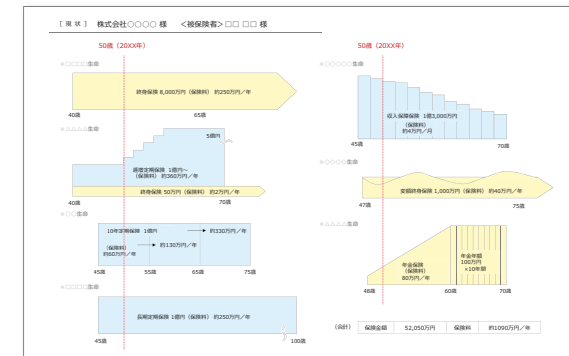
［現状］　株式会社○○○○ 様　　＜被保険者＞□□ □□ 様

50歳（20XX年）

50歳（20XX年）

＊□□□□生命

終身保険 8,000万円（保険料） 約250万円／年

40歳　65歳

＊△△△△生命

5億円

逓増定期保険 1億円～（保険料） 約360万円／年

終身保険 50万円（保険料） 約2万円／年

40歳

＊○○生命

10年定期保険 1億円　約330万円／年

（保険料）約60万円／年

約130万円／年

45歳　55歳　65歳　75歳

＊□□□□生命

長期定期保険 1億円（保険料） 約250万円／年

45歳　100歳

＊□□□□生命

収入保障保険 1億3,000万円（保険料）約4万円／月

45歳　70歳

＊○○○○生命

変額終身保険 1,000万円（保険料） 約40万円／年

47歳　75歳

＊△△△△生命

年金保険（保険料）80万円／年

年金年額 100万円 ×10年間

48歳　60歳　70歳

| （合計） | 保険金額 | 52,050万円 | 保険料 | 約1090万円／年 |
|---|---|---|---|---|